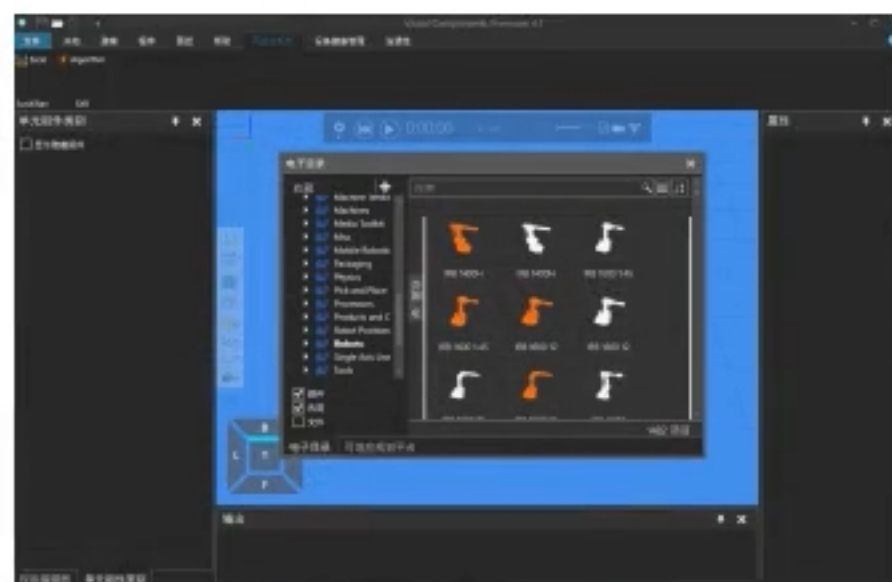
Visual Components Premium 4.7

文件 开始 建模 程序 图纸 帮助 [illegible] 应用程序管理 加速器

Build Algorithm

Build/Run Edit

单元组件类别 ✕

显示隐藏组件

属性 ✕

0:00:00

电子目录 ✕

收藏

Machine Tendi
Machines
Media Toolkit
Misc
Mobile Robots
Packaging
Physics
Pick and Place
Processors
Products and C
Robot Positioni
Robots
Single Axis Line
Tools

搜索

IRB 1400-I
IRB 1400H
IRB 1600 145
IRB 1600 145
IRB 1600 10
IRB 1600 10

1482 项目

组件
布局
文件

电子目录 可选择模型平台

T
L
F

输出 ✕